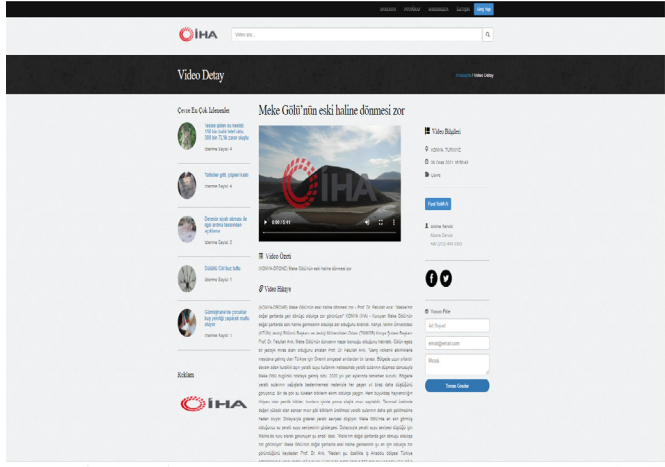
İHA

Video ara...

Video Detay

Anasayfa / Video Detay

Çevre En Çok İzlenenler

Meke Gölü'nün eski haline dönmesi zor

Video Bilgileri

KONYA, TÜRKİYE

Videoyu İzlenme Sayısı: 4

Videoyu İzlenme Sayısı: 4

Videoyu İzlenme Sayısı: 3

Dolaylı Cilt buz tuttu

Videoyu İzlenme Sayısı: 1

Videoyu İzlenme Sayısı: 1

0:00 / 0:41

Video Özeti

KONYA (İHA) - Meke Gölü'nün eski haline dönmesi zor

Video Hikaye

Reklam

İHA

Bize Yazın

Ad Soyad

email@email.com

Mesaj

Formu Gönder